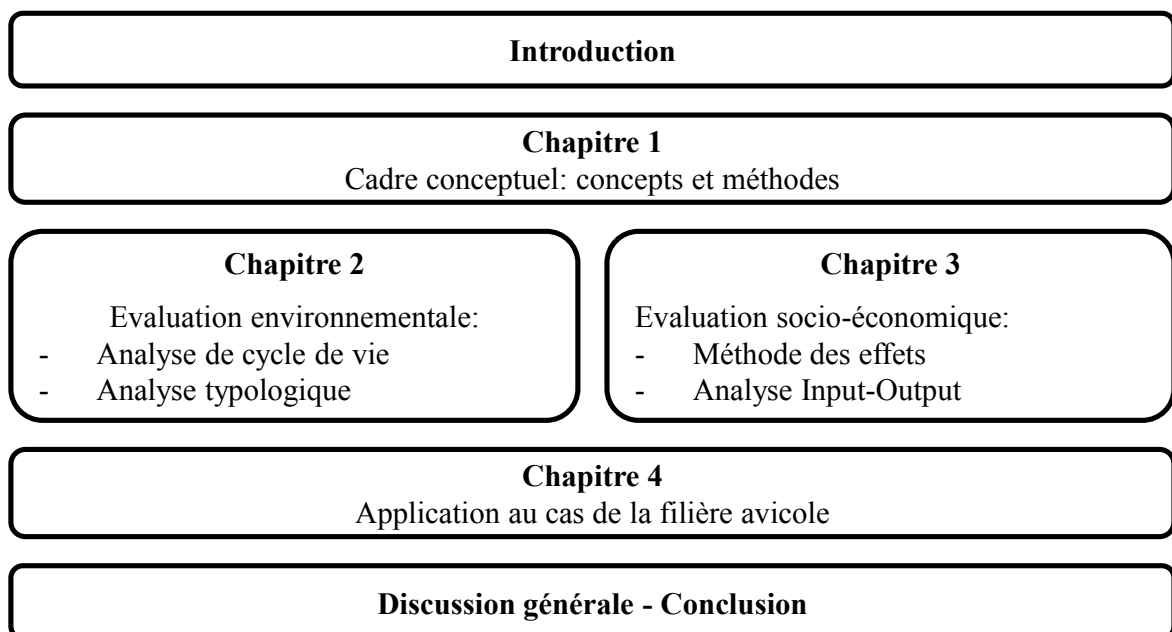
Introduction

Chapitre 1
Cadre conceptuel: concepts et méthodes

Chapitre 2
Evaluation environnementale:
- Analyse de cycle de vie
- Analyse typologique

Chapitre 3
Evaluation socio-économique:
- Méthode des effets
- Analyse Input-Output

Chapitre 4
Application au cas de la filière avicole

Discussion générale - Conclusion